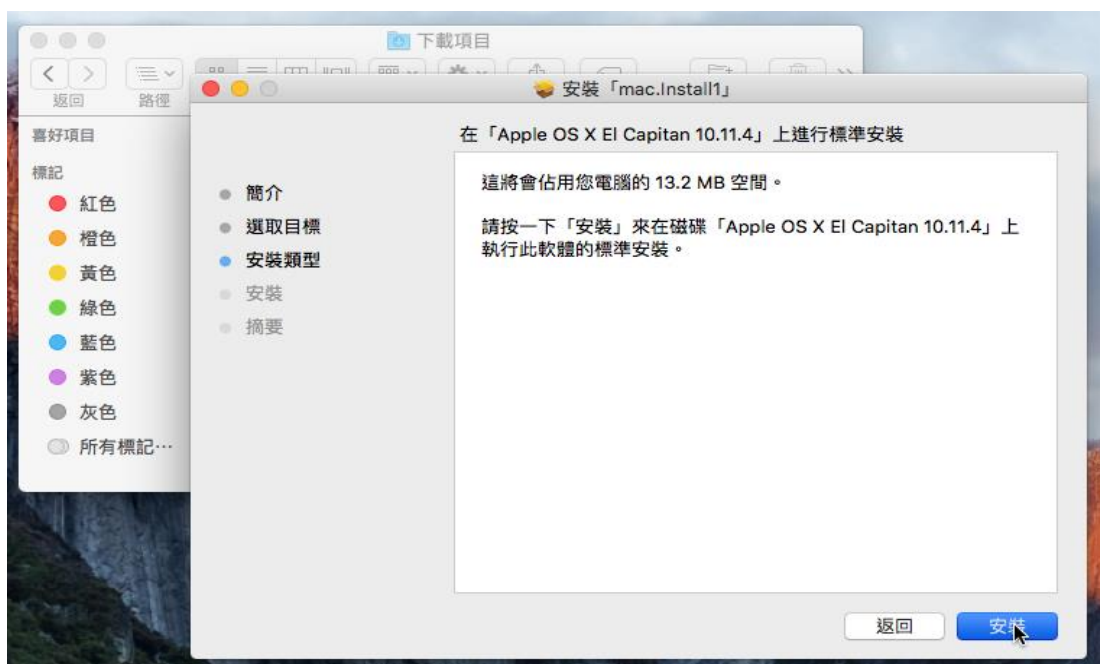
下載項目

返回
路徑

喜好項目

標記
紅色
橙色
黃色
綠色
藍色
紫色
灰色
所有標記⋯

安裝「mac.Install1」

在「Apple OS X El Capitan 10.11.4」上進行標準安裝

簡介
選取目標
安裝類型
安裝
摘要

這將會佔用您電腦的 13.2 MB 空間。

請按一下「安裝」來在磁碟「Apple OS X El Capitan 10.11.4」上執行此軟體的標準安裝。

返回
安裝